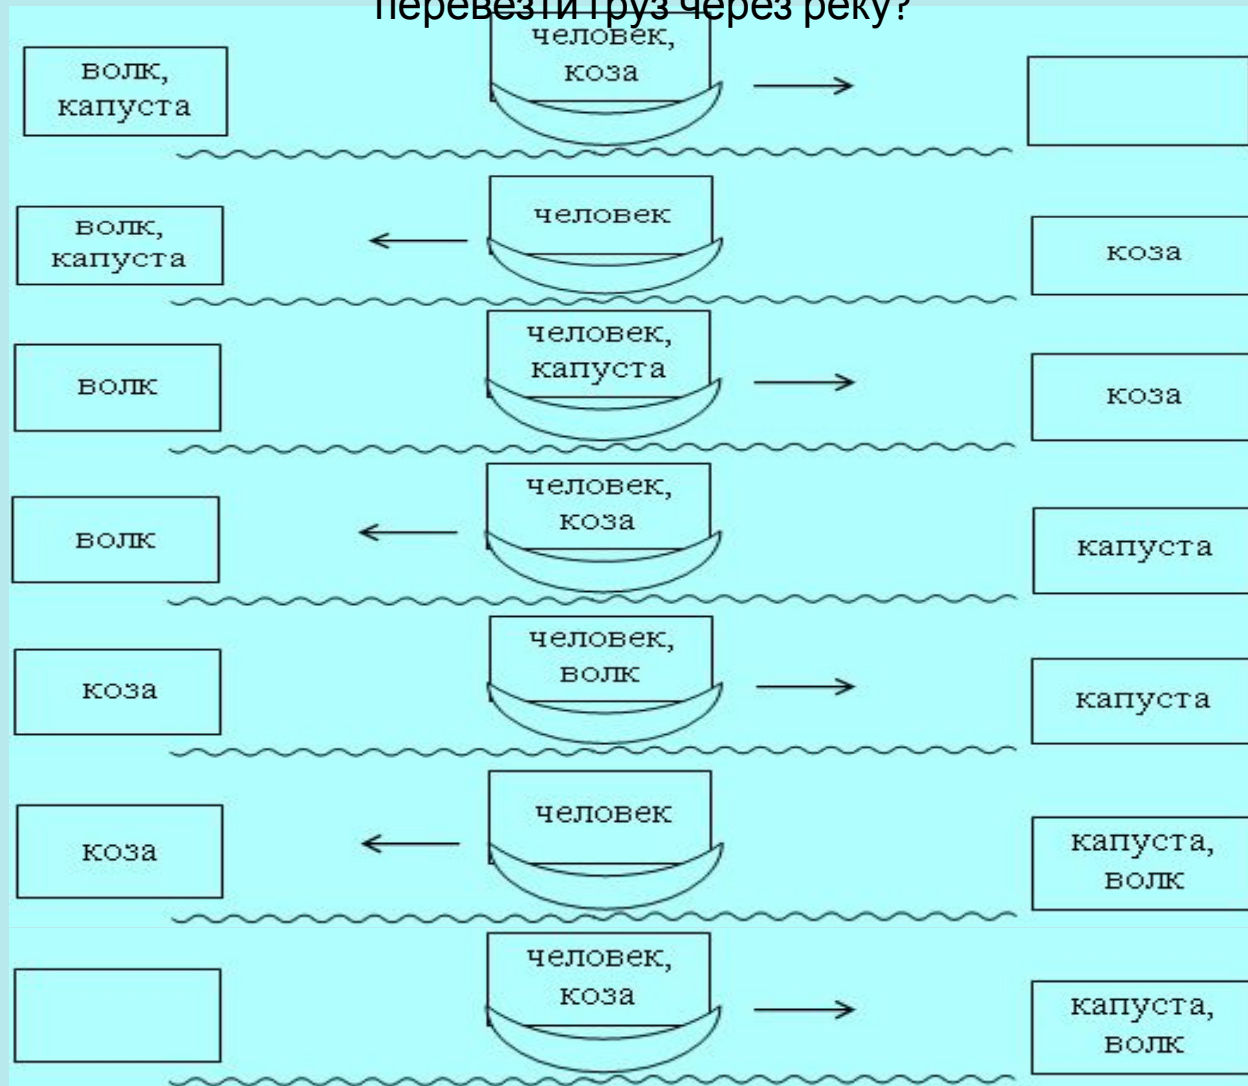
перевезти груз через реку?

волк, капуста

человек, коза

волк, капуста

человек

коза

волк

человек, капуста

коза

волк

человек, коза

капуста

коза

человек, волк

капуста

коза

человек

капуста, волк

человек, коза

капуста, волк